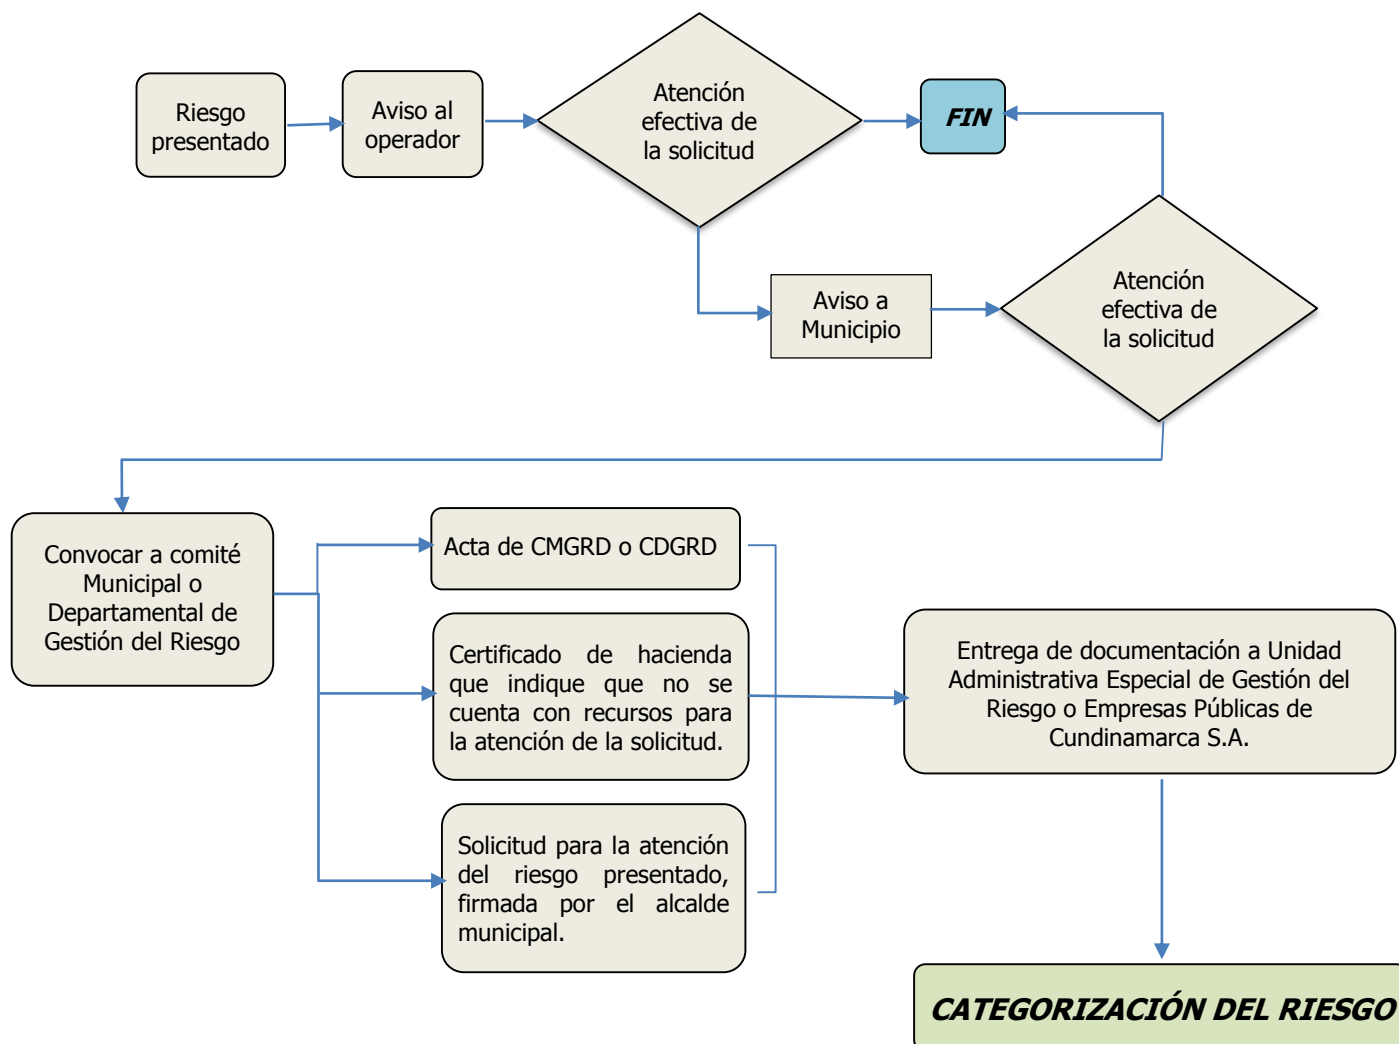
Riesgo presentado

Aviso al operador

Atención efectiva de la solicitud

FIN

Aviso a Municipio

Atención efectiva de la solicitud

Convocar a comité Municipal o Departamental de Gestión del Riesgo

Acta de CMGRD o CDGRD

Certificado de hacienda que indique que no se cuenta con recursos para la atención de la solicitud.

Solicitud para la atención del riesgo presentado, firmada por el alcalde municipal.

Entrega de documentación a Unidad Administrativa Especial de Gestión del Riesgo o Empresas Públicas de Cundinamarca S.A.

CATEGORIZACIÓN DEL RIESGO